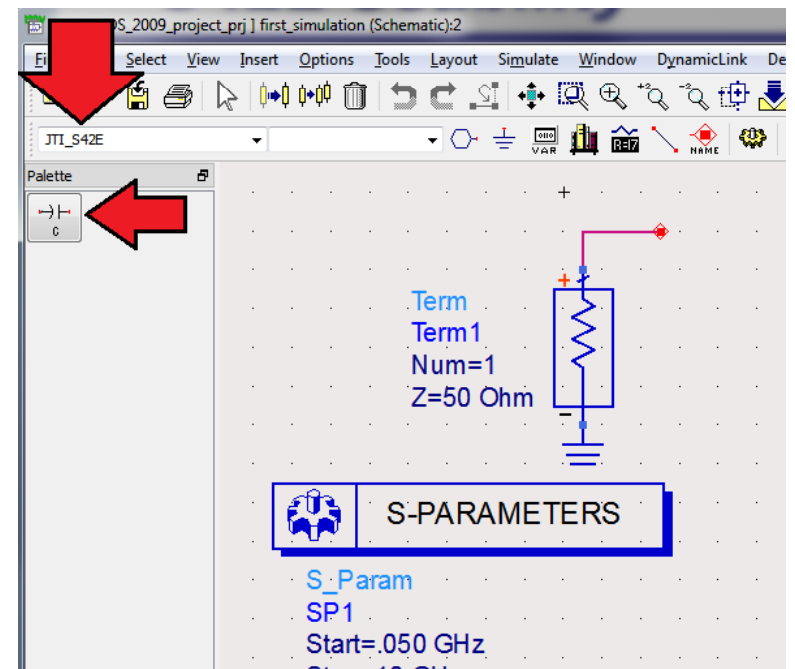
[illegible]S_2009_project_prj ] first_simulation (Schematic):2

Fi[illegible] Select View Insert Options Tools Layout Simulate Window DynamicLink De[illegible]

JTI_S42E

VAR
R=?
NAME

Palette

C

+

Term
Term1
Num=1
Z=50 Ohm

+
-

S-PARAMETERS

S_Param
SP1
Start=.050 GHz
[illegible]